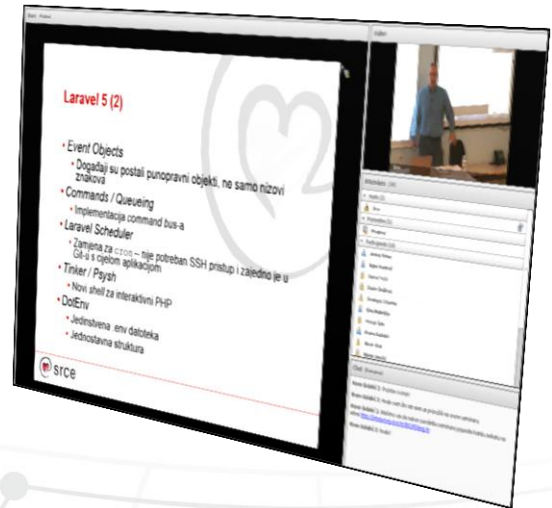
Laravel 5 (2)

• Event Objects
• Događaji su postali punopravni objekti, ne samo nizovi znakova
• Commands / Queueing
• Implementacija command bus-a
• Laravel Scheduler
• Zamjena za cron – nije potreban SSH pristup i zajedno je u Git-u s cijelom aplikacijom
• Tinker / Psysh
• Novi shell za interaktivni PHP
• DotEnv
• Jedinstvena .env datoteka
• Jednostavna struktura

srce

Video

Attendees

Chat